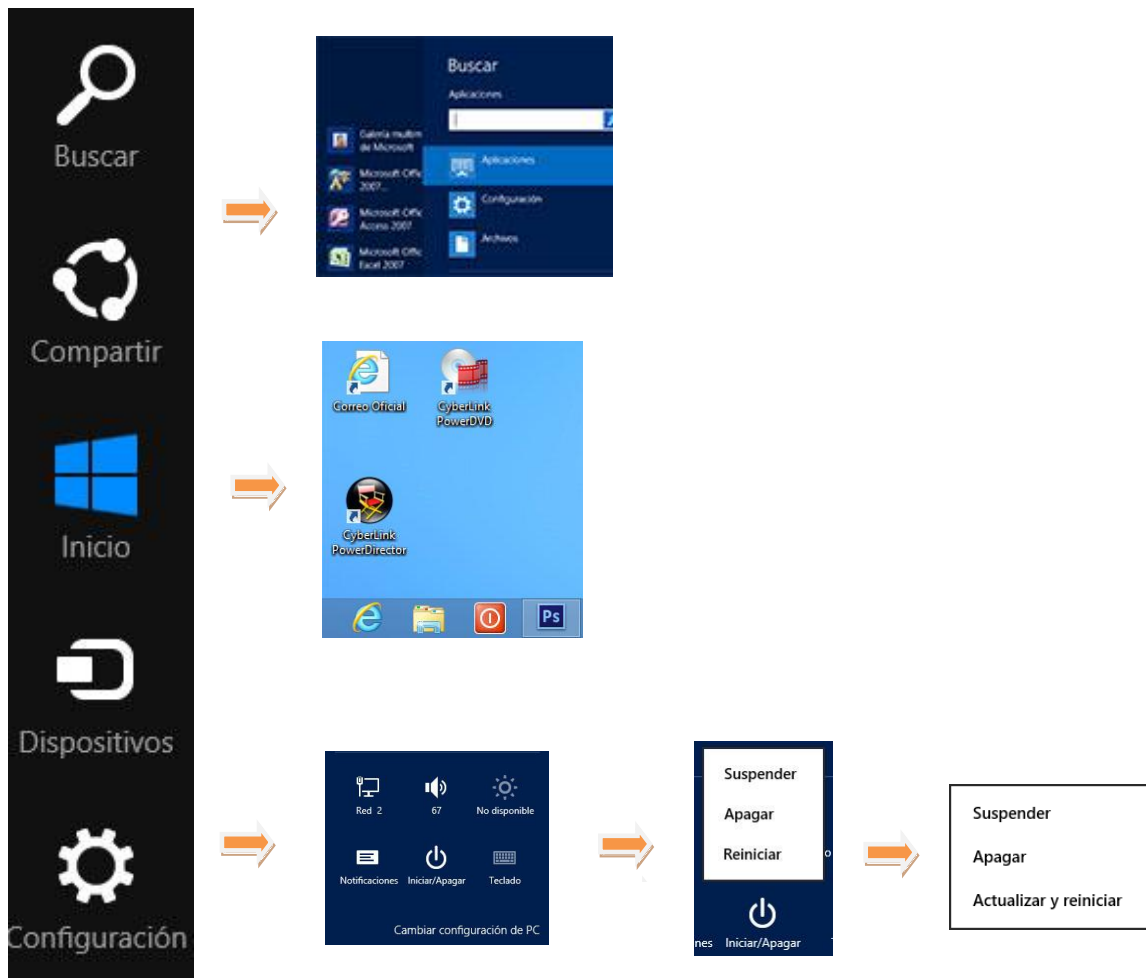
Buscar

Compartir

Inicio

Dispositivos

Configuración

Buscar
Aplicaciones
Galería multim de Microsoft
Microsoft Offic 2007...
Microsoft Offic Access 2007
Microsoft Offic Excel 2007
Aplicaciones
Configuración
Archivos

Correo Oficial
CyberLink PowerDVD
CyberLink PowerDirector

Red 2
67
No disponible
Notificaciones
Iniciar/Apagar
Teclado
Cambiar configuración de PC

Suspender
Apagar
Reiniciar
nes Iniciar/Apagar

Suspender
Apagar
Actualizar y reiniciar